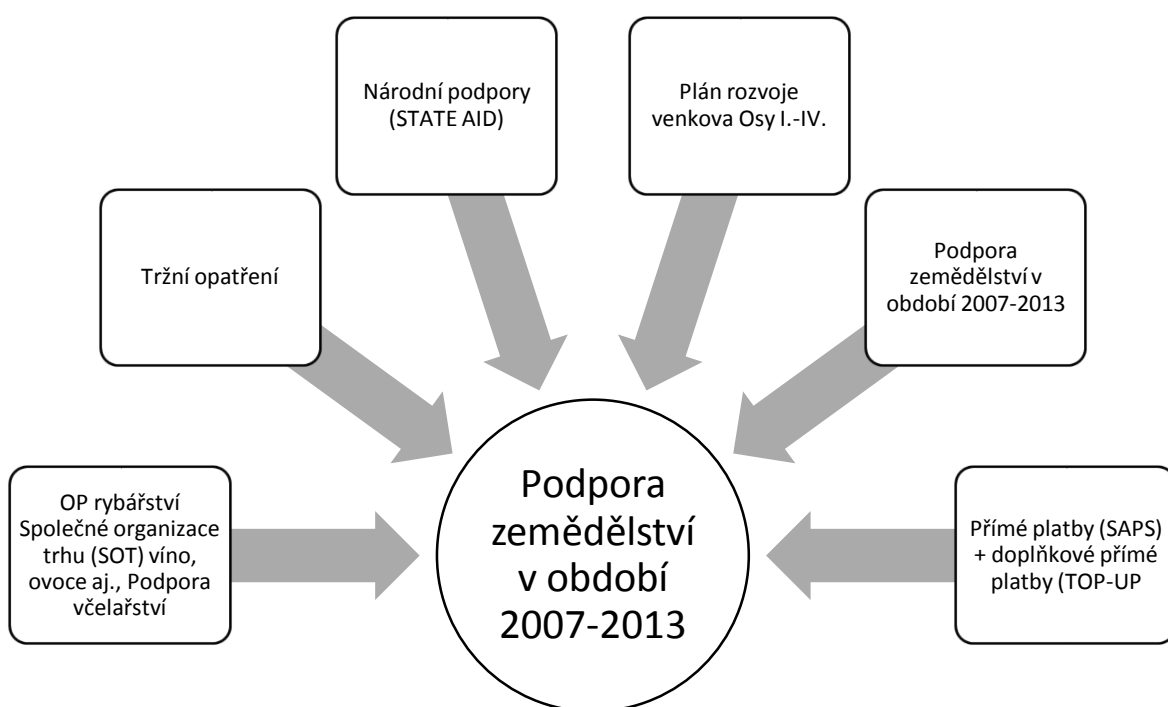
Národní podpory (STATE AID)

Plán rozvoje venkova Osy I.-IV.

Tržní opatření

Podpora zemědělství v období 2007-2013

OP rybářství Společné organizace trhu (SOT) víno, ovoce aj., Podpora včelařství

Podpora zemědělství v období 2007-2013

Přímé platby (SAPS) + doplňkové přímé platby (TOP-UP